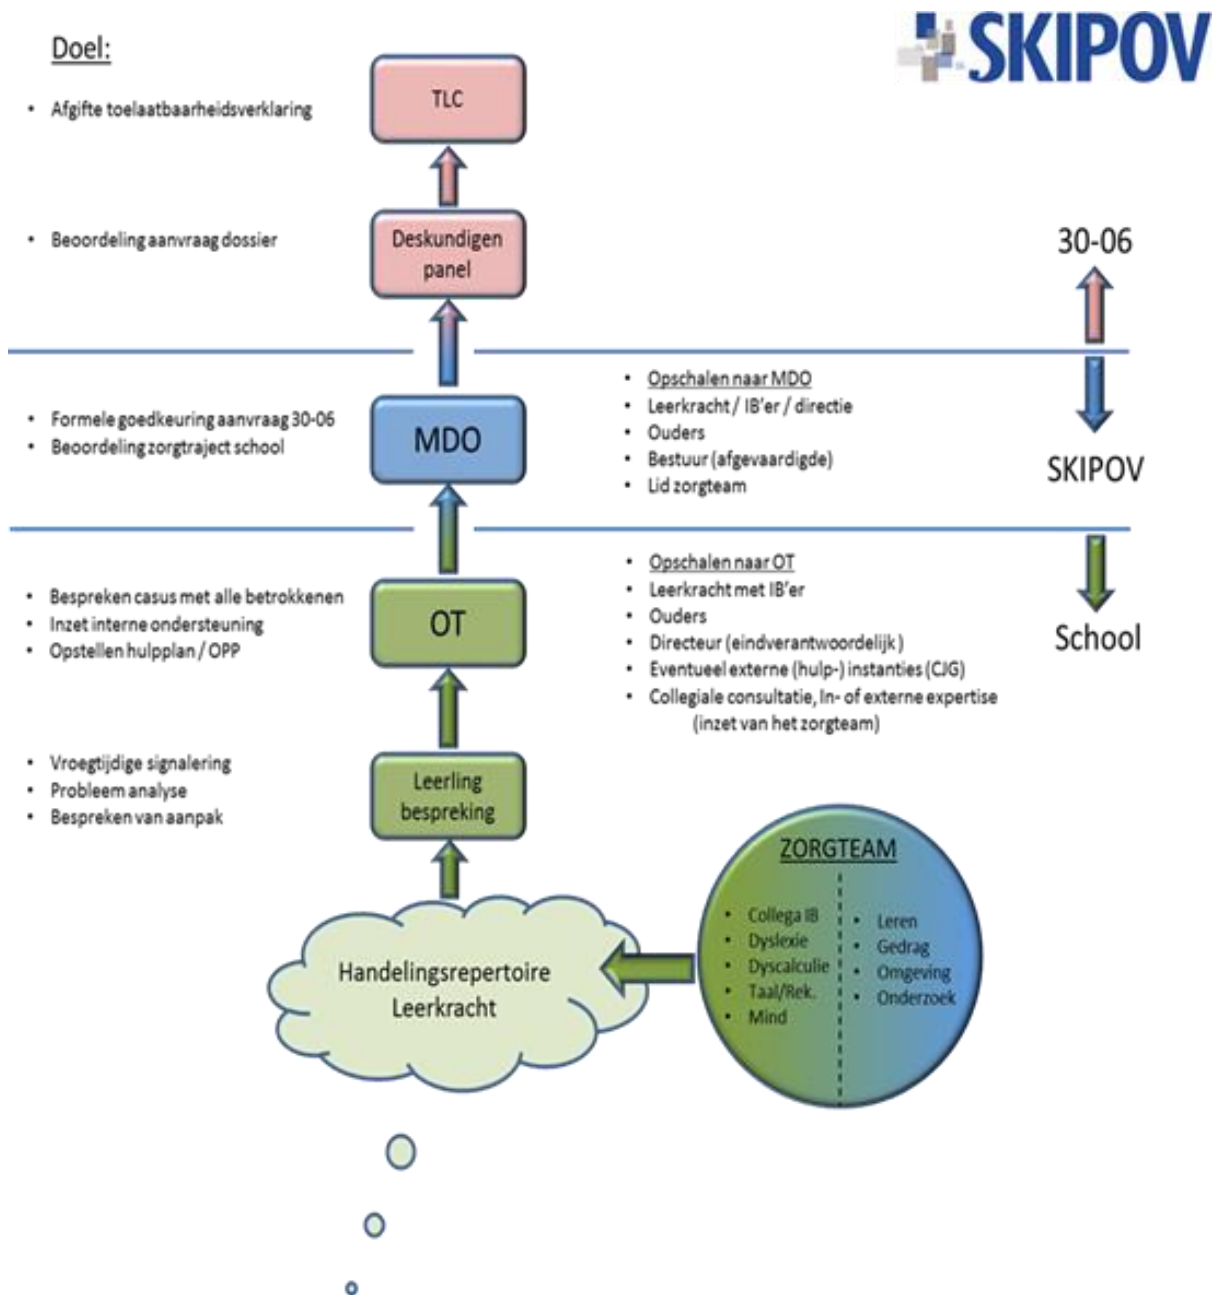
Doel:

SKIPOV

• Afgifte toelaatbaarheidsverklaring

TLC

• Beoordeling aanvraag dossier

Deskundigen panel

30-06

• Formele goedkeuring aanvraag 30-06
• Beoordeling zorgtraject school

MDO

• Opschalen naar MDO
• Leerkracht / IB'er / directie
• Ouders
• Bestuur (afgevaardigde)
• Lid zorgteam

SKIPOV

• Bespreken casus met alle betrokkenen
• Inzet interne ondersteuning
• Opstellen hulpplan / OPP

OT

• Opschalen naar OT
• Leerkracht met IB'er
• Ouders
• Directeur (eindverantwoordelijk)
• Eventueel externe (hulp-) instanties (CJG)
• Collegiale consultatie, In- of externe expertise (inzet van het zorgteam)

School

• Vroegtijdige signalering
• Probleem analyse
• Bespreken van aanpak

Leerling bespreking

ZORGTEAM

• Collega IB
• Dyslexie
• Dyscalculie
• Taal/Rek.
• Mind

• Leren
• Gedrag
• Omgeving
• Onderzoek

Handelingsrepertoire Leerkracht